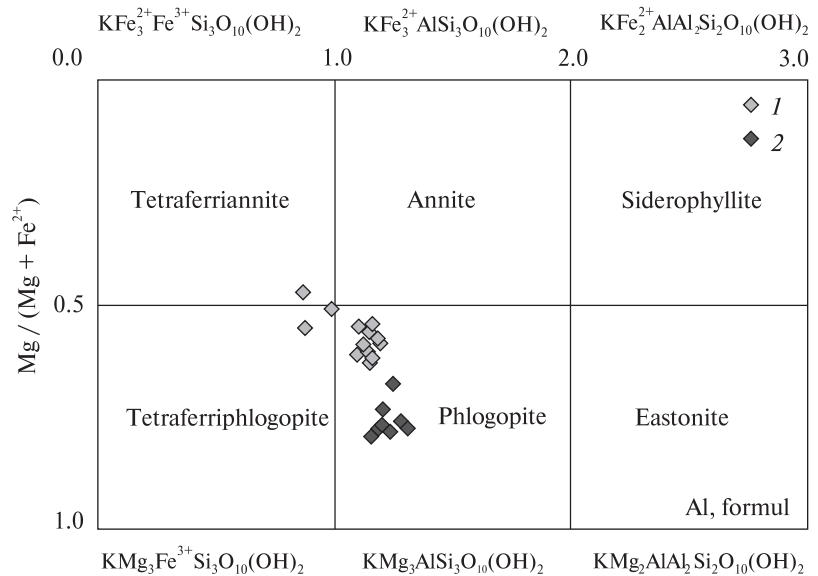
$KFe_3^{2+}Fe^{3+}Si_3O_{10}(OH)_2$ $KFe_3^{2+}AlSi_3O_{10}(OH)_2$ $KFe_2^{2+}AlAl_2Si_2O_{10}(OH)_2$

0.0 1.0 2.0 3.0

1
2

Tetraferriannite
Annite
Siderophyllite

$Mg / (Mg + Fe^{2+})$

0.5

Tetraferriphlogopite
Phlogopite
Eastonite

1.0

Al, formul

$KMg_3Fe^{3+}Si_3O_{10}(OH)_2$ $KMg_3AlSi_3O_{10}(OH)_2$ $KMg_2AlAl_2Si_2O_{10}(OH)_2$